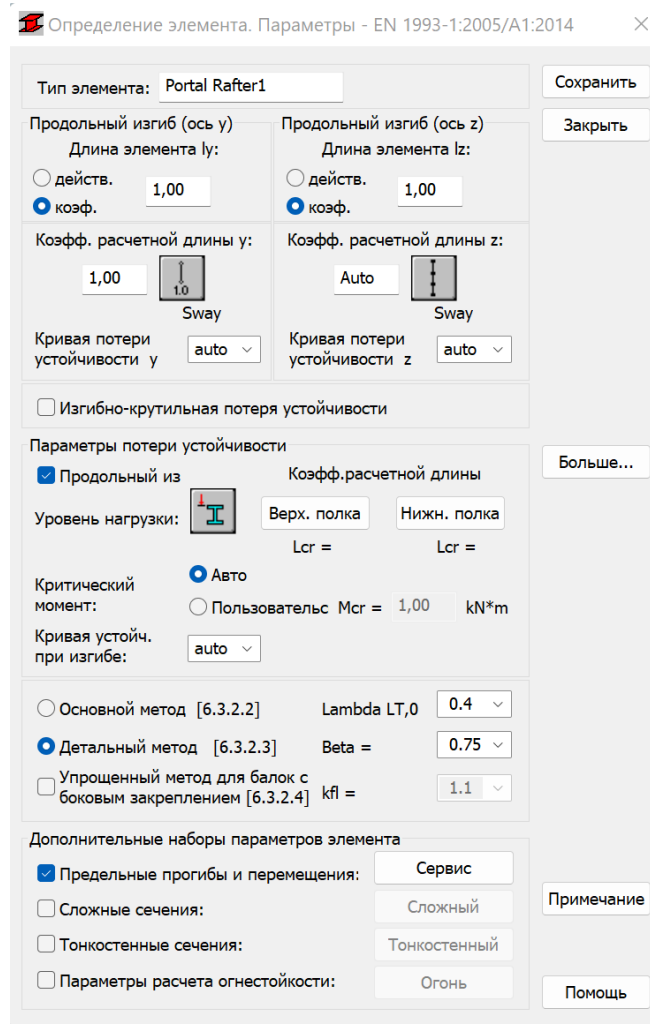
Определение элемента. Параметры - EN 1993-1:2005/A1:2014

×

Тип элемента: Portal Rafter1

Сохранить

Закрыть

Продольный изгиб (ось y)
Длина элемента ly:
действ.
коэф.
1,00

Продольный изгиб (ось z)
Длина элемента lz:
действ.
коэф.
1,00

Коэфф. расчетной длины y:
1,00
1.0
Sway

Коэфф. расчетной длины z:
Auto
Sway

Кривая потери устойчивости y auto

Кривая потери устойчивости z auto

Изгибно-крутильная потеря устойчивости

Параметры потери устойчивости
Продольный из
Коэфф.расчетной длины
Уровень нагрузки:
Верх. полка
Нижн. полка
Lcr =
Lcr =
Критический момент:
Авто
Пользовательс Mcr = 1,00 kN*m
Кривая устойч. при изгибе: auto

Больше...

Основной метод [6.3.2.2]
Lambda LT,0 0.4
Детальный метод [6.3.2.3]
Beta = 0.75
Упрощенный метод для балок с боковым закреплением [6.3.2.4]
kfl = 1.1

Дополнительные наборы параметров элемента
Предельные прогибы и перемещения:
Сервис
Сложные сечения:
Сложный
Тонкостенные сечения:
Тонкостенный
Параметры расчета огнестойкости:
Огонь

Примечание

Помощь